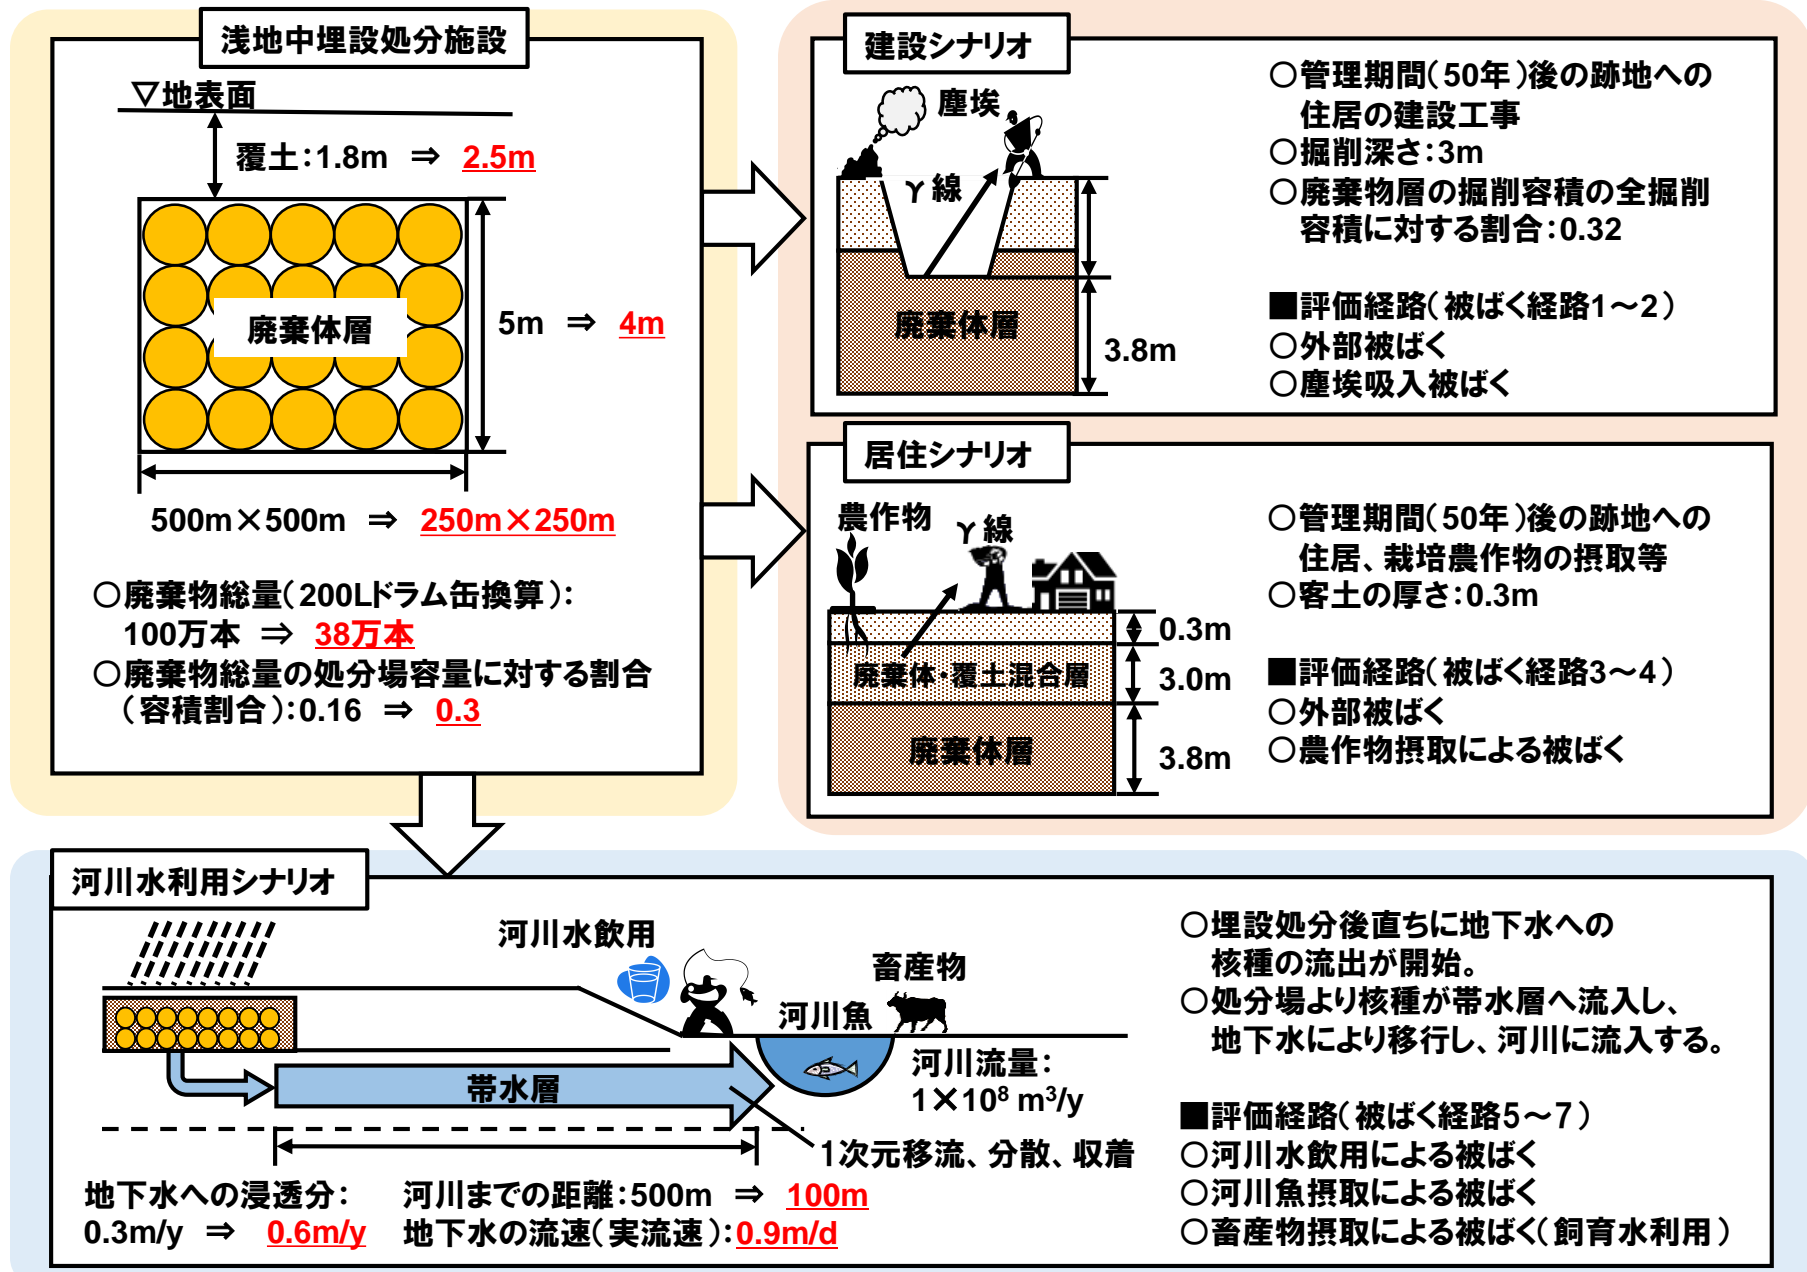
浅地中埋設処分施設

▽地表面

覆土:1.8m ⇒ 2.5m

廃棄体層

5m ⇒ 4m

500m×500m ⇒ 250m×250m

○廃棄物総量(200Lドラム缶換算): 100万本 ⇒ 38万本
○廃棄物総量の処分場容量に対する割合(容積割合):0.16 ⇒ 0.3

建設シナリオ

塵埃

γ線

廃棄体層

3.8m

○管理期間(50年)後の跡地への住居の建設工事
○掘削深さ:3m
○廃棄物層の掘削容積の全掘削容積に対する割合:0.32

■評価経路(被ばく経路1~2)
○外部被ばく
○塵埃吸入被ばく

居住シナリオ

農作物

γ線

0.3m

廃棄体・覆土混合層

3.0m

廃棄体層

3.8m

○管理期間(50年)後の跡地への住居、栽培農作物の摂取等
○客土の厚さ:0.3m

■評価経路(被ばく経路3~4)
○外部被ばく
○農作物摂取による被ばく

河川水利用シナリオ

河川水飲用

畜産物

河川魚

帯水層

河川流量: $1×10^8$ m$^3$/y

1次元移流、分散、収着

地下水への浸透分: 0.3m/y ⇒ 0.6m/y

河川までの距離:500m ⇒ 100m
地下水の流速(実流速):0.9m/d

○埋設処分後直ちに地下水への核種の流出が開始。
○処分場より核種が帯水層へ流入し、地下水により移行し、河川に流入する。

■評価経路(被ばく経路5~7)
○河川水飲用による被ばく
○河川魚摂取による被ばく
○畜産物摂取による被ばく(飼育水利用)